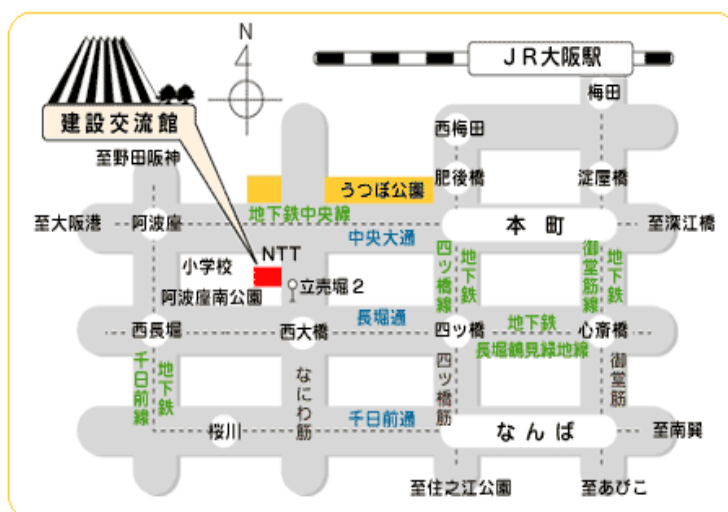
N

JR大阪駅

梅田

建設交流館

西梅田

至野田阪神

うつぼ公園

肥後橋

淀屋橋

地下鉄中央線

至大阪港

阿波座

本　町

至深江橋

中央大通

NTT

四ツ橋線

地下鉄

御堂筋線

地下鉄

小学校

立売堀２

阿波座南公園

長堀通

西長堀

西大橋

四ツ橋

地下鉄

心斎橋

長堀鶴見緑地線

千日前線

地下鉄

なにわ筋

四ツ橋筋

御堂筋

千日前通

桜川

なんば

至南巽

至住之江公園

至あびこ